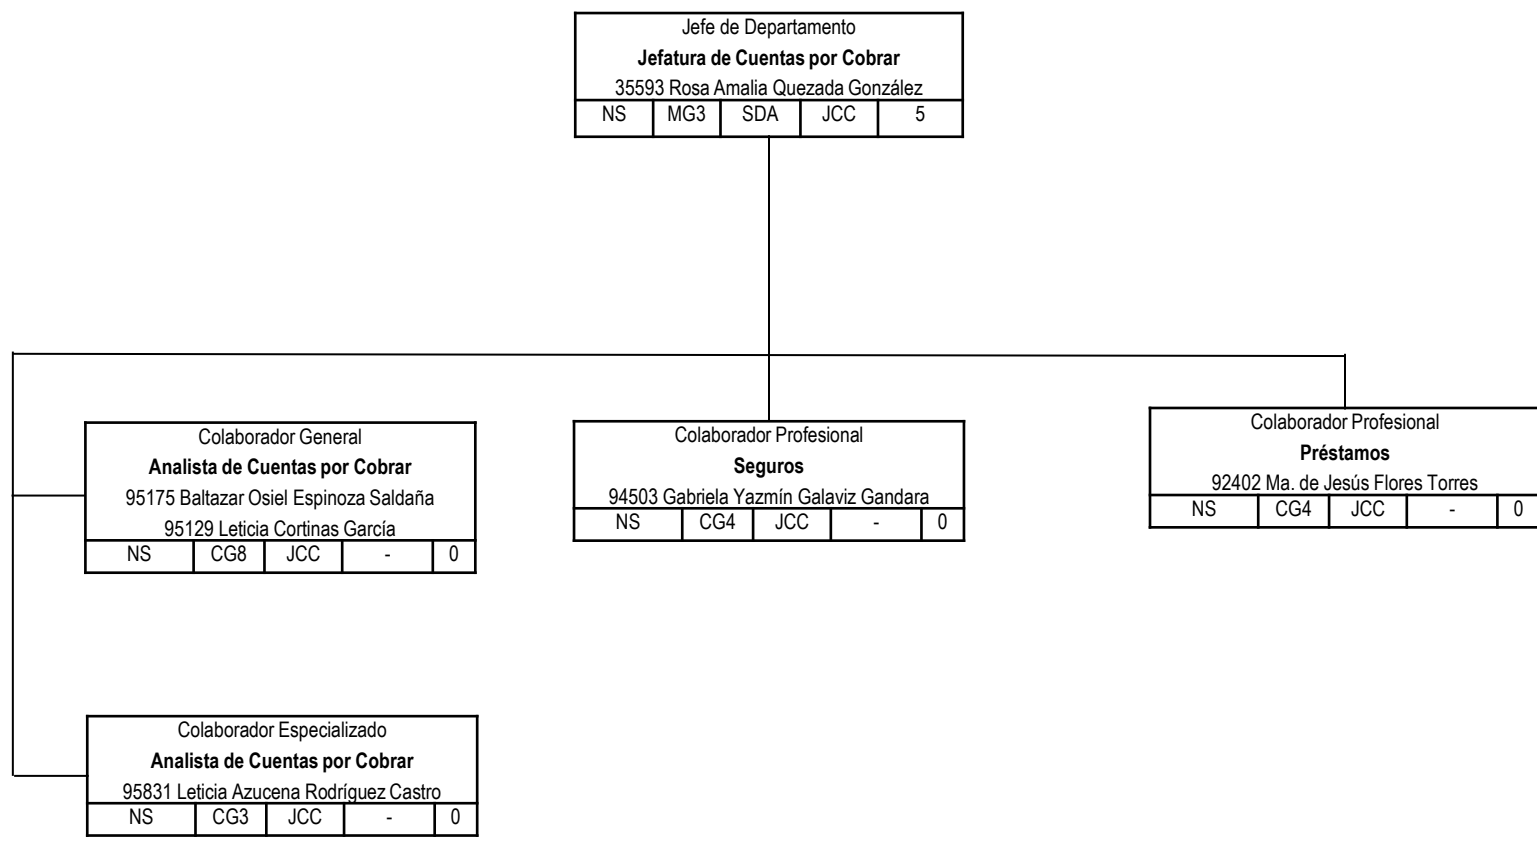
Jefe de Departamento
Jefatura de Cuentas por Cobrar
35593 Rosa Amalia Quezada González

| NS | MG3 | SDA | JCC | 5 |
|---|---|---|---|---|

Colaborador General
Analista de Cuentas por Cobrar
95175 Baltazar Osiel Espinoza Saldaña
95129 Leticia Cortinas García

| NS | CG8 | JCC | - | 0 |
|---|---|---|---|---|

Colaborador Profesional
Seguros
94503 Gabriela Yazmín Galaviz Gandara

| NS | CG4 | JCC | - | 0 |
|---|---|---|---|---|

Colaborador Profesional
Préstamos
92402 Ma. de Jesús Flores Torres

| NS | CG4 | JCC | - | 0 |
|---|---|---|---|---|

Colaborador Especializado
Analista de Cuentas por Cobrar
95831 Leticia Azucena Rodríguez Castro

| NS | CG3 | JCC | - | 0 |
|---|---|---|---|---|